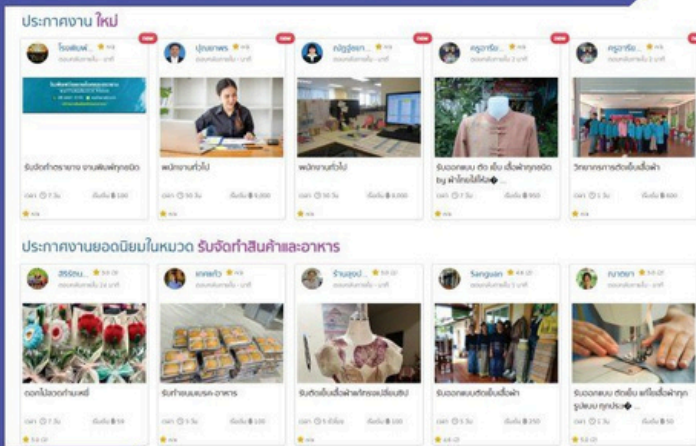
ประกาศงาน ใหม่

NEW
โรงพิมพ์... n/a
ตอบกลับภายใน - นาที
รับจัดทำรายงาน งานพิมพ์ทุกชนิด
เวลา 7 วัน เริ่มต้น ฿ 100
n/a

NEW
ปุณยาพร n/a
ตอบกลับภายใน - นาที
พนักงานทั่วไป
เวลา 30 วัน เริ่มต้น ฿ 9,000

NEW
ณัฐฐิชยา... n/a
ตอบกลับภายใน - นาที
พนักงานทั่วไป
เวลา 30 วัน เริ่มต้น ฿ 9,000

NEW
ครูอาร์ม... n/a
ตอบกลับภายใน 3 นาที
รับออกแบบ ตัด เย็บ เสื้อผ้าทุกชนิด by ผ้าไทยใส่ได้�...
เวลา 7 วัน เริ่มต้น ฿ 950
n/a

NEW
ครูอาร์ม... n/a
ตอบกลับภายใน 3 นาที
วิทยากรการตัดเย็บเสื้อผ้า
เวลา 1 วัน เริ่มต้น ฿ 600
n/a

ประกาศงานยอดนิยมในหมวด รับจัดทำสินค้าและอาหาร

สิริรัตน... 5.0
ตอบกลับภายใน 26 นาที
ดอกไม้ลวดกำมะหยี่
เวลา 7 วัน เริ่มต้น ฿ 59
5.0

เกศแก้ว 5.0
ตอบกลับภายใน - นาที
รับทำขนมเบรค-อาหาร
เวลา 5 วัน เริ่มต้น ฿ 100

ร้านสุดปั... 5.0
ตอบกลับภายใน - นาที
รับตัดเย็บเสื้อผ้าพร้อมเปลี่ยนปัป
เวลา 5 ชั่วโมง เริ่มต้น ฿ 100

Sanguan 4.8
ตอบกลับภายใน 1 นาที
รับออกแบบตัดเย็บเสื้อผ้า
เวลา 5 วัน เริ่มต้น ฿ 250
4.8

ณาตยา 5.0
ตอบกลับภายใน - นาที
รับออกแบบ ตัดเย็บ แก้ไขเสื้อผ้าทุกรูปแบบ ทุกประ�...
เวลา 1 วัน เริ่มต้น ฿ 50
5.0